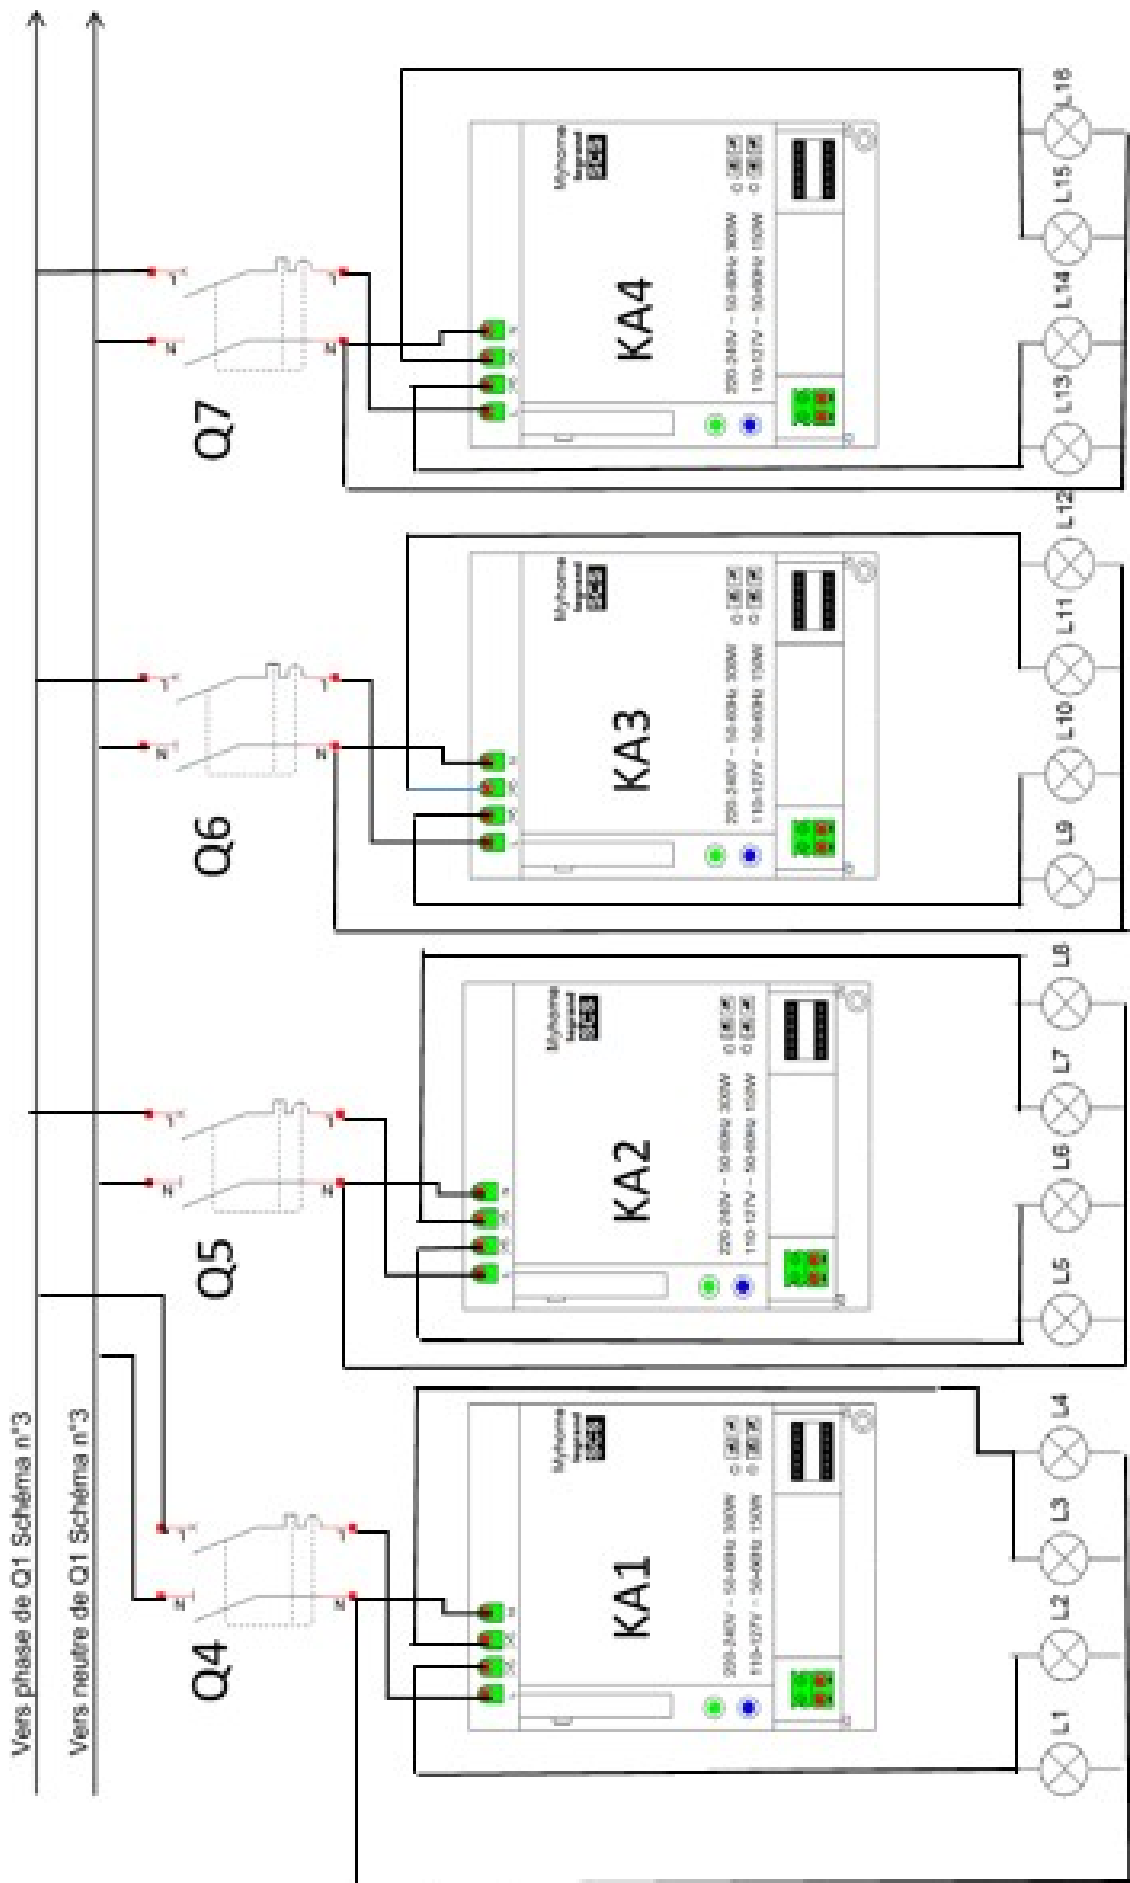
Vers phase de Q1 Schéma n°3
Vers neutre de Q1 Schéma n°3

Q7
KA4
Myhome
220-240V ~ 50-60Hz 300W
110-127V ~ 50-60Hz 150W
L13 L14 L15 L16

Q6
KA3
Myhome
220-240V ~ 50-60Hz 300W
110-127V ~ 50-60Hz 150W
L9 L10 L11 L12

Q5
KA2
Myhome
220-240V ~ 50-60Hz 300W
110-127V ~ 50-60Hz 150W
L5 L6 L7 L8

Q4
KA1
Myhome
220-240V ~ 50-60Hz 300W
110-127V ~ 50-60Hz 150W
L1 L2 L3 L4